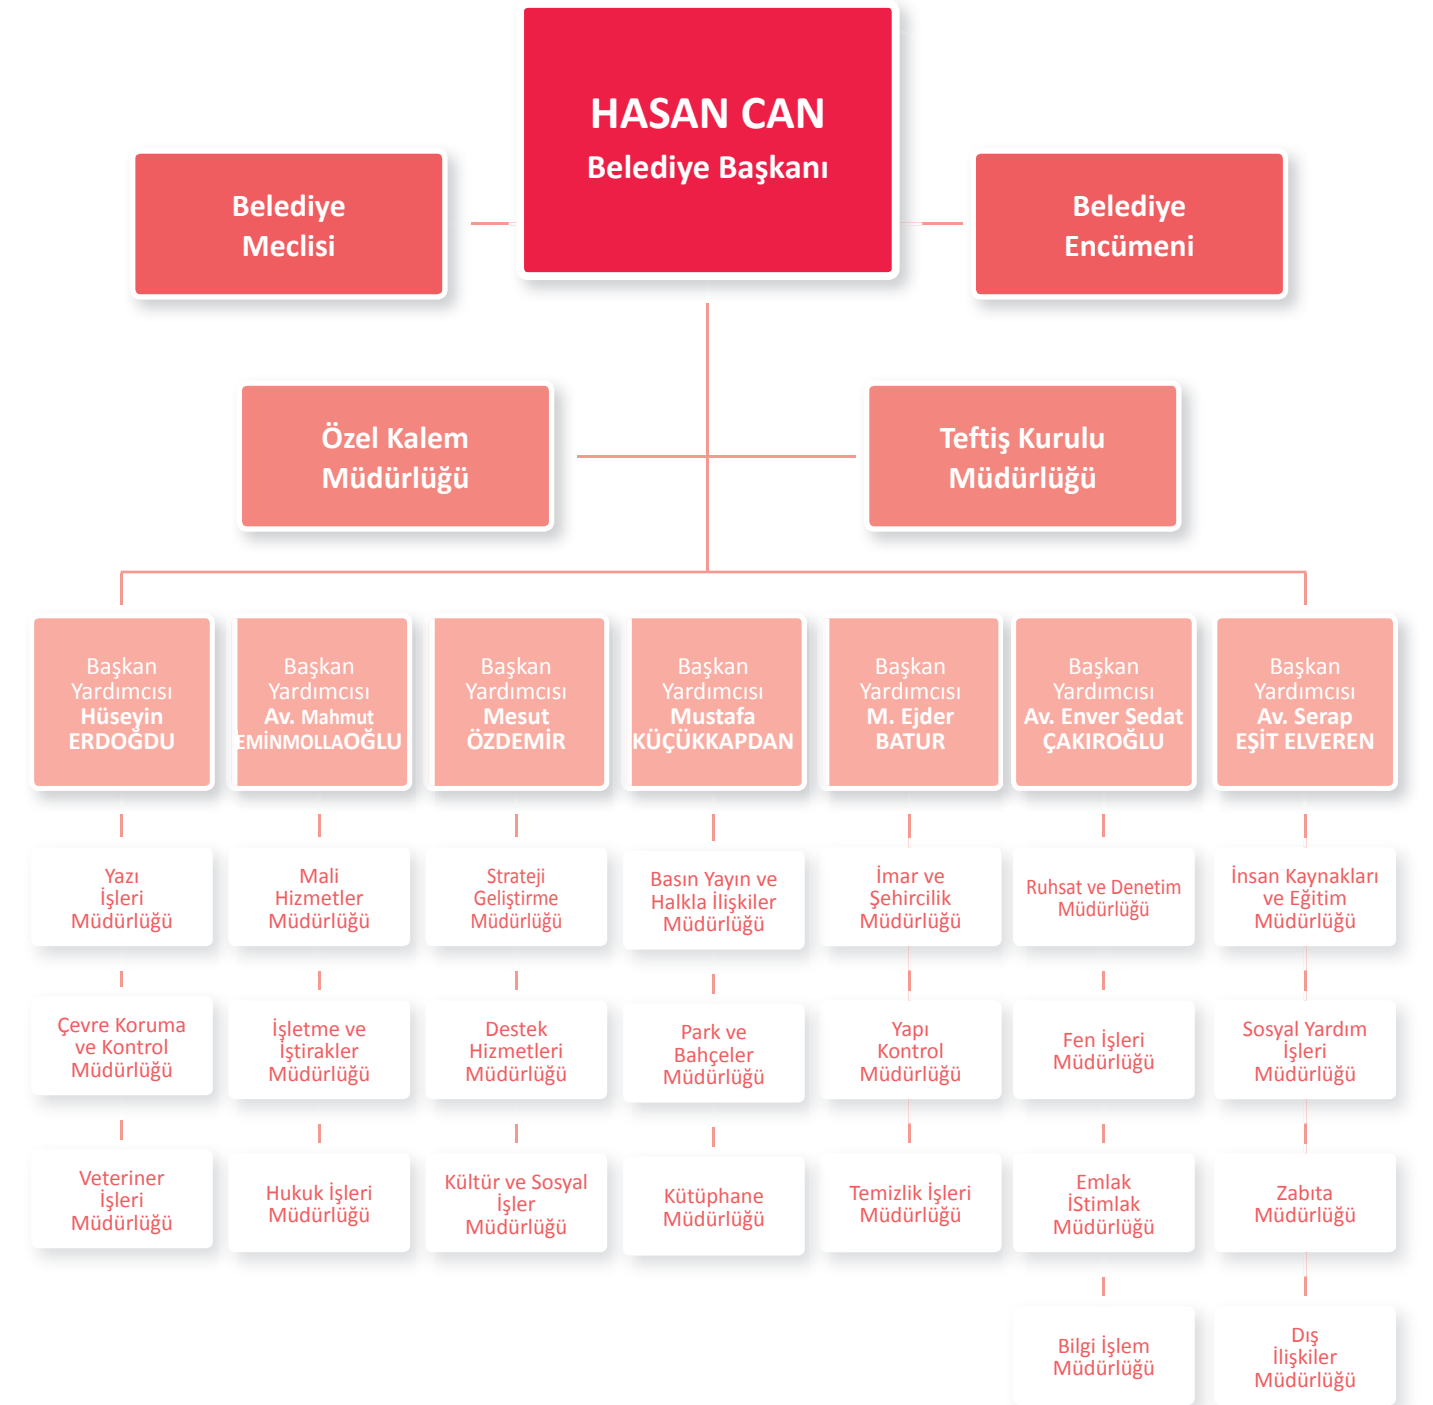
HASAN CAN
Belediye Başkanı

Belediye Meclisi

Belediye Encümeni

Özel Kalem Müdürlüğü

Teftiş Kurulu Müdürlüğü

Başkan Yardımcısı Hüseyin ERDOĞDU

Yazı İşleri Müdürlüğü

Çevre Koruma ve Kontrol Müdürlüğü

Veteriner İşleri Müdürlüğü

Başkan Yardımcısı Av. Mahmut EMİNMOLLAOĞLU

Mali Hizmetler Müdürlüğü

İşletme ve İştirakler Müdürlüğü

Hukuk İşleri Müdürlüğü

Başkan Yardımcısı Mesut ÖZDEMİR

Strateji Geliştirme Müdürlüğü

Destek Hizmetleri Müdürlüğü

Kültür ve Sosyal İşler Müdürlüğü

Başkan Yardımcısı Mustafa KÜÇÜKKAPDAN

Basın Yayın ve Halkla İlişkiler Müdürlüğü

Park ve Bahçeler Müdürlüğü

Kütüphane Müdürlüğü

Başkan Yardımcısı M. Ejder BATUR

İmar ve Şehircilik Müdürlüğü

Yapı Kontrol Müdürlüğü

Temizlik İşleri Müdürlüğü

Başkan Yardımcısı Av. Enver Sedat ÇAKIROĞLU

Ruhsat ve Denetim Müdürlüğü

Fen İşleri Müdürlüğü

Emlak İStimlak Müdürlüğü

Bilgi İşlem Müdürlüğü

Başkan Yardımcısı Av. Serap EŞİT ELVEREN

İnsan Kaynakları ve Eğitim Müdürlüğü

Sosyal Yardım İşleri Müdürlüğü

Zabıta Müdürlüğü

Dış İlişkiler Müdürlüğü